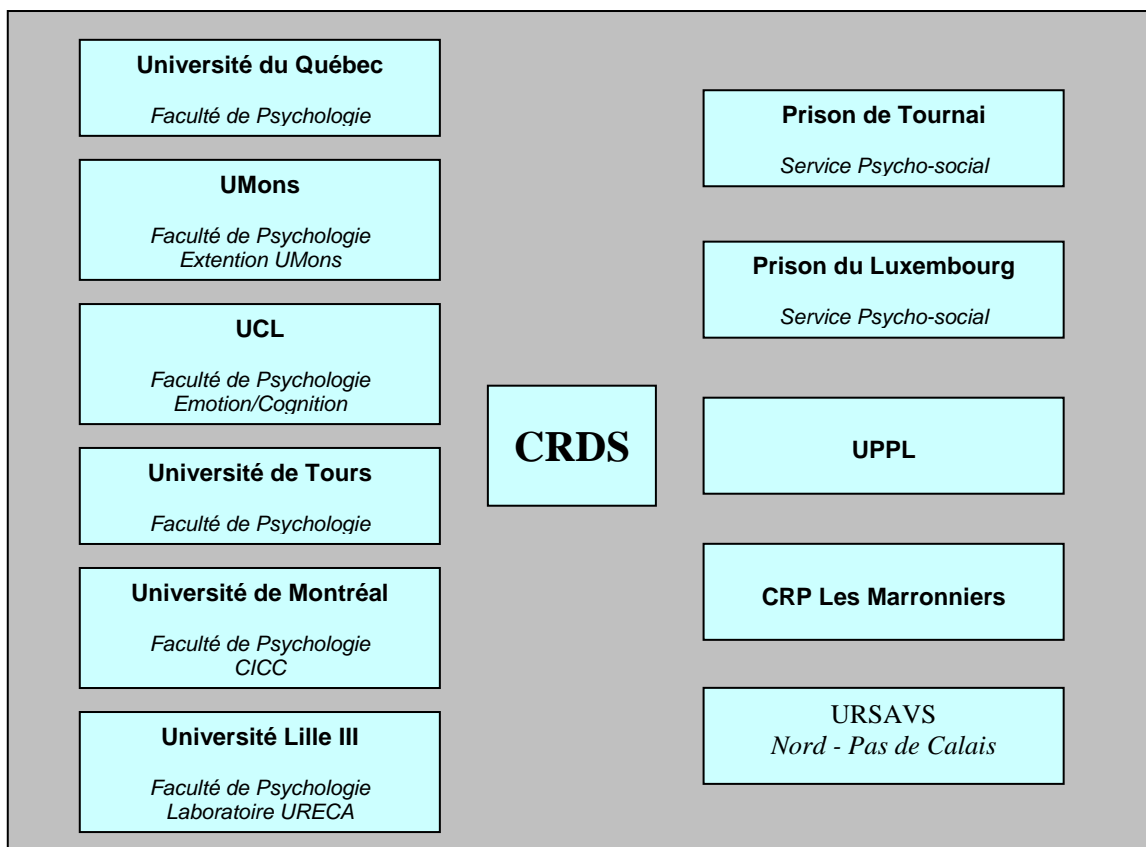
Université du Québec

Faculté de Psychologie

UMons

Faculté de Psychologie
Extention UMons

UCL

Faculté de Psychologie
Emotion/Cognition

Université de Tours

Faculté de Psychologie

Université de Montréal

Faculté de Psychologie
CICC

Université Lille III

Faculté de Psychologie
Laboratoire URECA

CRDS

Prison de Tournai

Service Psycho-social

Prison du Luxembourg

Service Psycho-social

UPPL

CRP Les Marronniers

URSAVS
Nord - Pas de Calais